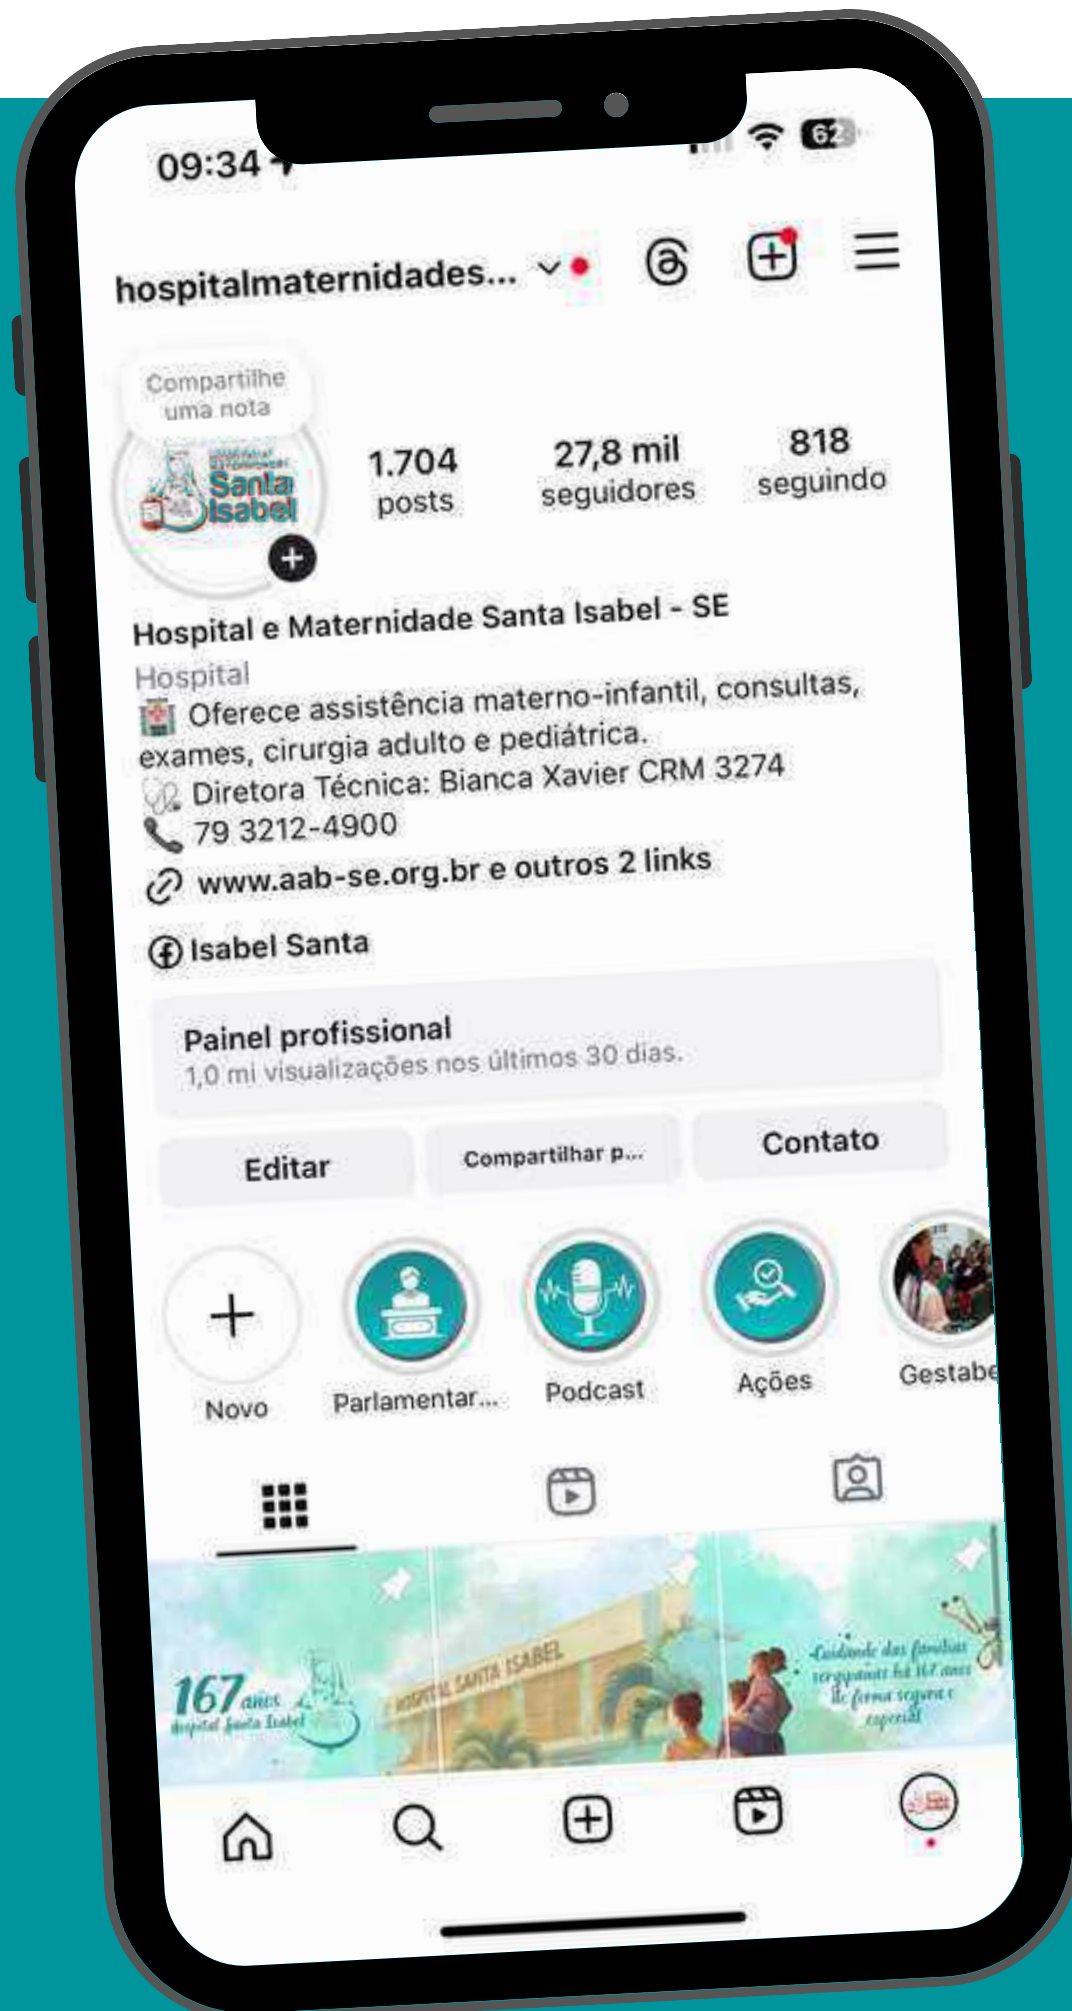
09:34

62

hospitalmaternidades...

Compartilhe uma nota

Santa Isabel

1.704 posts

27,8 mil seguidores

818 seguindo

Hospital e Maternidade Santa Isabel - SE

Hospital

Oferece assistência materno-infantil, consultas, exames, cirurgia adulto e pediátrica.

Diretora Técnica: Bianca Xavier CRM 3274

79 3212-4900

www.aab-se.org.br e outros 2 links

Isabel Santa

Painel profissional

1,0 mi visualizações nos últimos 30 dias.

Editar

Compartilhar p...

Contato

Novo

Parlamentar...

Podcast

Ações

Gestabe

167 anos Hospital Santa Isabel

HOSPITAL SANTA ISABEL

Cuidando das famílias sergipanas há 167 anos de forma segura e especial